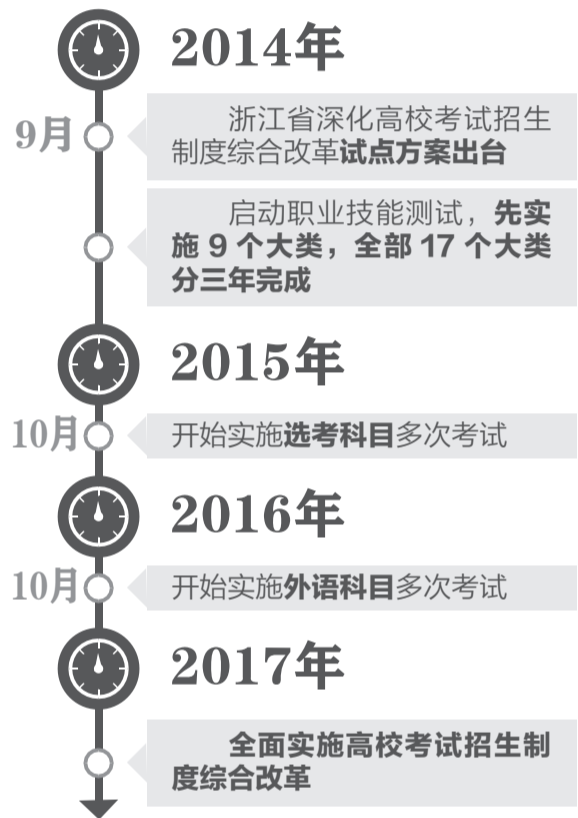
2014年

9月

浙江省深化高校考试招生制度综合改革试点方案出台

启动职业技能测试，先实施 9 个大类，全部 17 个大类分三年完成

2015年

10月

开始实施选考科目多次考试

2016年

10月

开始实施外语科目多次考试

2017年

全面实施高校考试招生制度综合改革